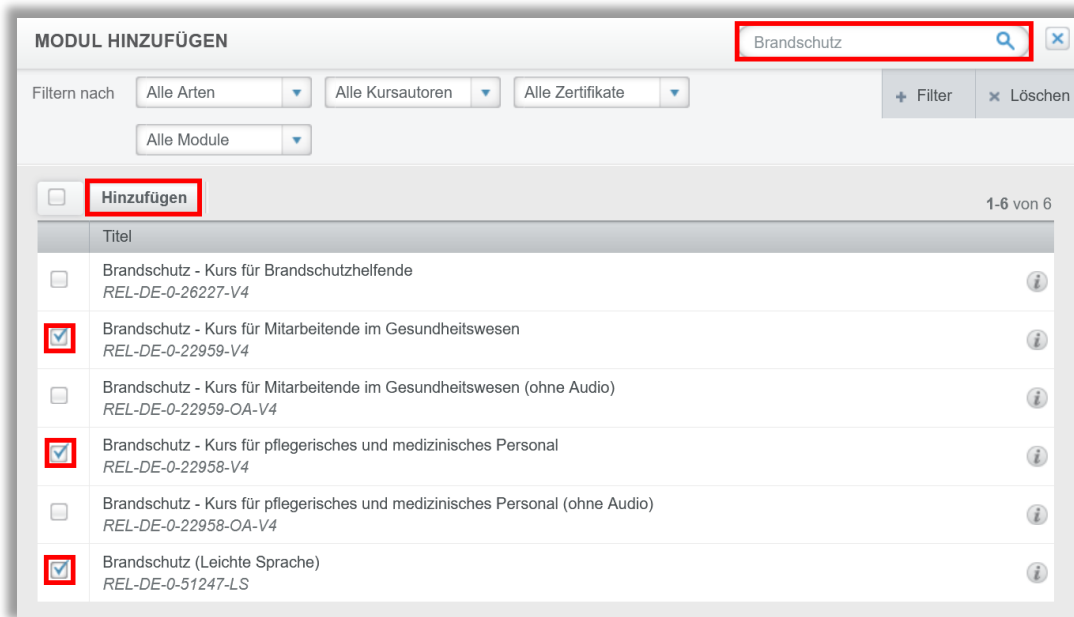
MODUL HINZUFÜGEN

Brandschutz

Filtern nach Alle Arten Alle Kursautoren Alle Zertifikate

+ Filter × Löschen

Alle Module

Hinzufügen

1-6 von 6

Titel

Brandschutz - Kurs für Brandschutzhelfende
REL-DE-0-26227-V4

Brandschutz - Kurs für Mitarbeitende im Gesundheitswesen
REL-DE-0-22959-V4

Brandschutz - Kurs für Mitarbeitende im Gesundheitswesen (ohne Audio)
REL-DE-0-22959-OA-V4

Brandschutz - Kurs für pflegerisches und medizinisches Personal
REL-DE-0-22958-V4

Brandschutz - Kurs für pflegerisches und medizinisches Personal (ohne Audio)
REL-DE-0-22958-OA-V4

Brandschutz (Leichte Sprache)
REL-DE-0-51247-LS